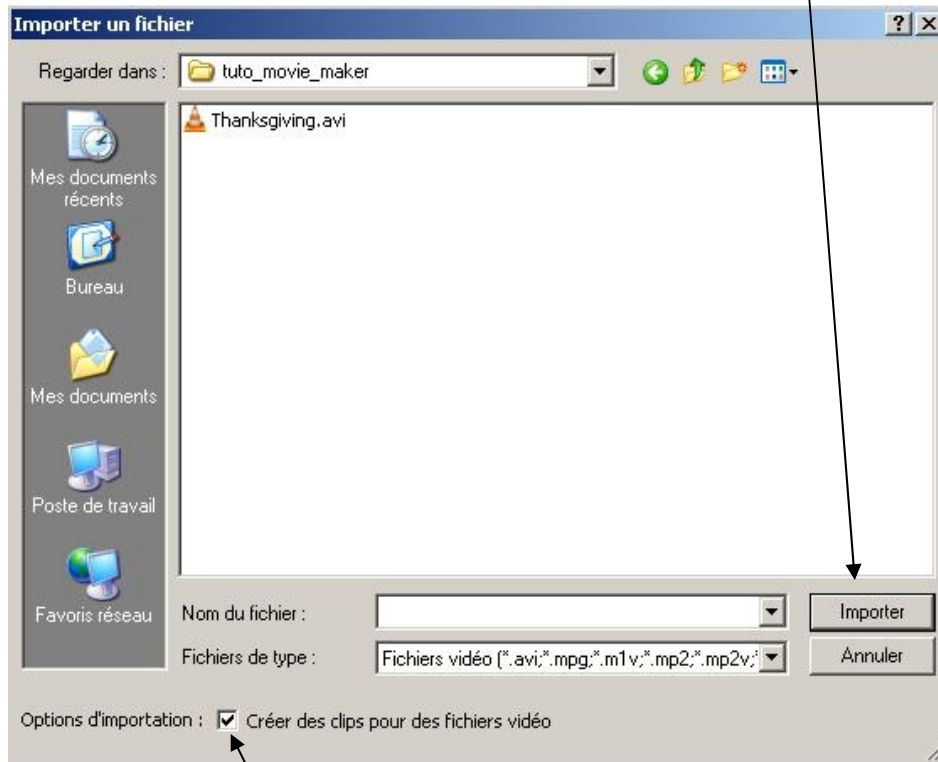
Importer un fichier

?

Regarder dans : tuto_movie_maker

Thanksgiving.avi

Mes documents récents

Bureau

Mes documents

Poste de travail

Favoris réseau

Nom du fichier :

Importer

Fichiers de type :

Fichiers vidéo (*.avi;*.mpg;*.m1v;*.mp2;*.mp2v;*

Annuler

Options d'importation : Créer des clips pour des fichiers vidéo